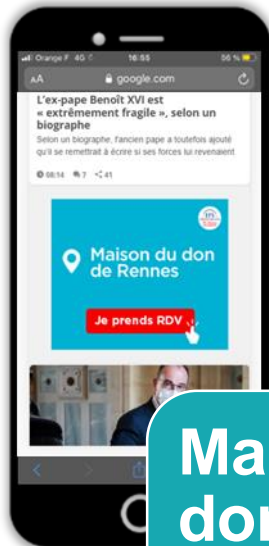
Orange F 4G 16:55 56 %

AA google.com

L'ex-pape Benoît XVI est « extrêmement fragile », selon un biographe

Selon un biographe, l'ancien pape a toutefois ajouté qu'il se remettrait à écrire si ses forces lui revenaient

08:14 7 41

EFS

Maison du don de Rennes

Je prends RDV

Ma
don